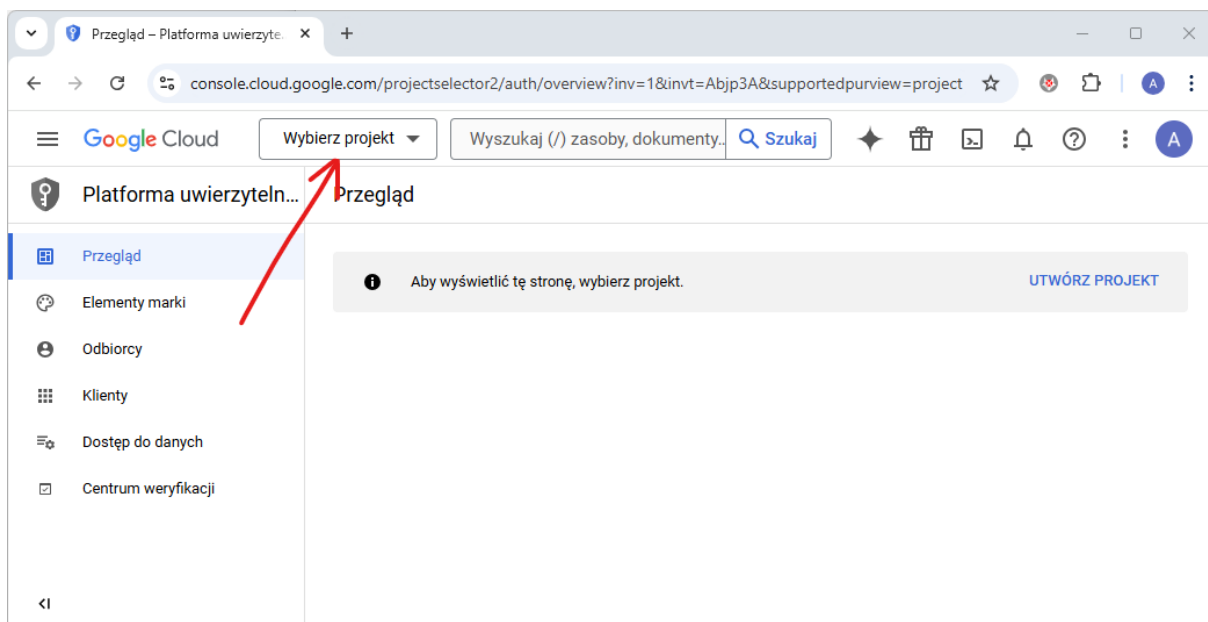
Przegląd – Platforma uwierzyte...

console.cloud.google.com/projectselector2/auth/overview?inv=1&invt=Abjp3A&supportedpurview=project

A

Google Cloud

Wybierz projekt

Wyszukaj (/) zasoby, dokumenty...

Szukaj

A

Platforma uwierzyteln...

Przegląd

Przegląd

Elementy marki

Odbiorcy

Klienty

Dostęp do danych

Centrum weryfikacji

Aby wyświetlić tę stronę, wybierz projekt.

UTWÓRZ PROJEKT